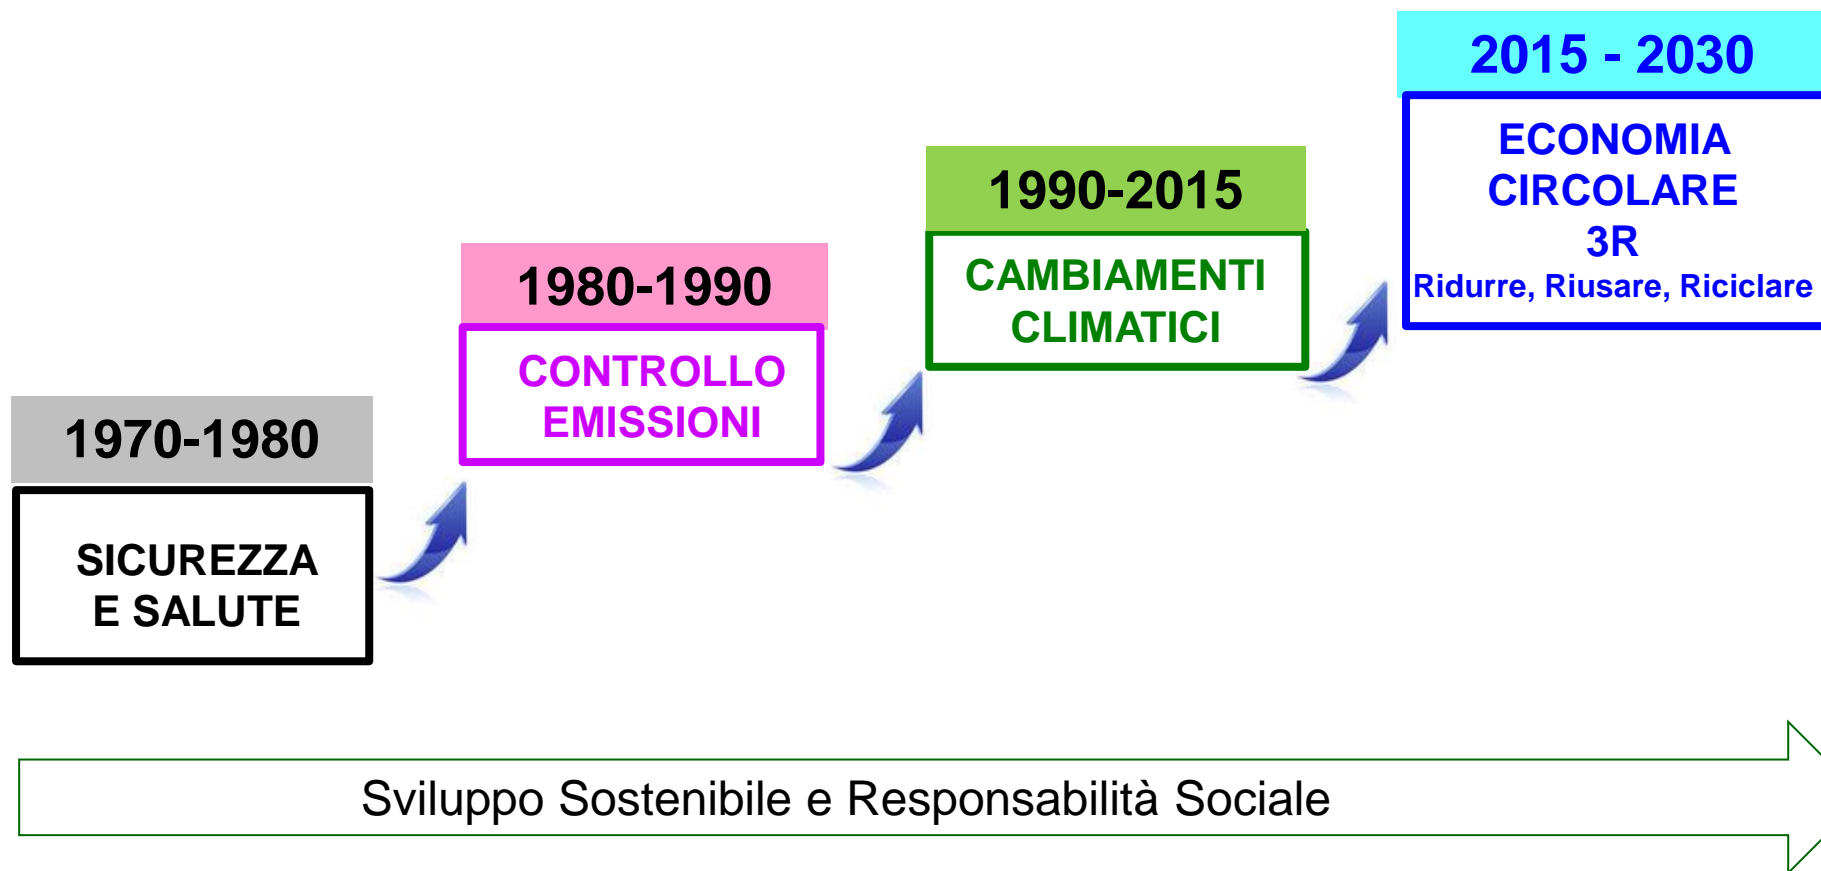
1970-1980

SICUREZZA
E SALUTE

1980-1990

CONTROLLO
EMISSIONI

1990-2015

CAMBIAMENTI
CLIMATICI

2015 - 2030

ECONOMIA
CIRCOLARE
3R
Ridurre, Riusare, Riciclare

Sviluppo Sostenibile e Responsabilità Sociale